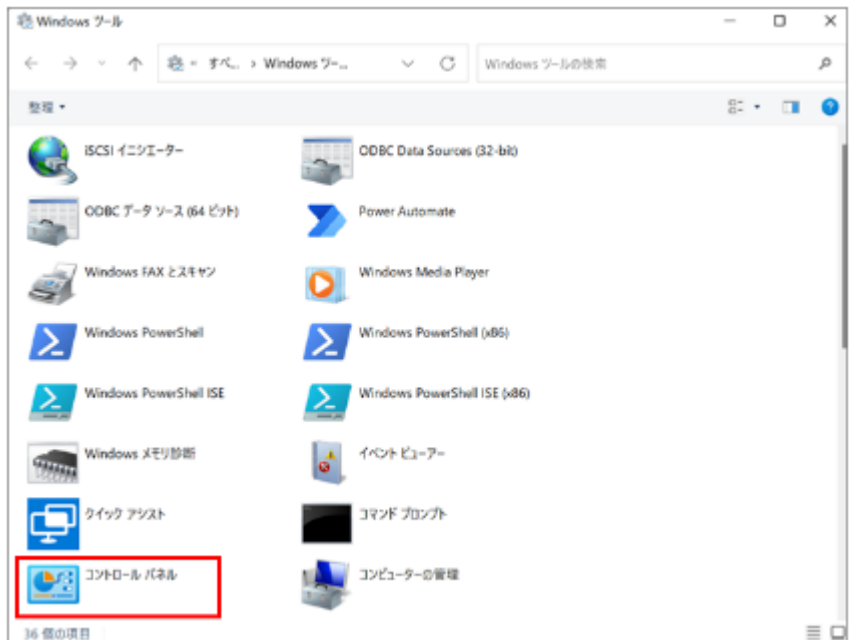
Windows ツール

すべ... > Windows ツ-...

Windows ツールの検索

整理 ▾

iSCSI イニシエーター

ODBC Data Sources (32-bit)

ODBC データ ソース (64 ビット)

Power Automate

Windows FAX とスキャン

Windows Media Player

Windows PowerShell

Windows PowerShell (x86)

Windows PowerShell ISE

Windows PowerShell ISE (x86)

Windows メモリ診断

イベント ビューアー

クイック アシスト

コマンド プロンプト

コントロール パネル

コンピューターの管理

36 個の項目